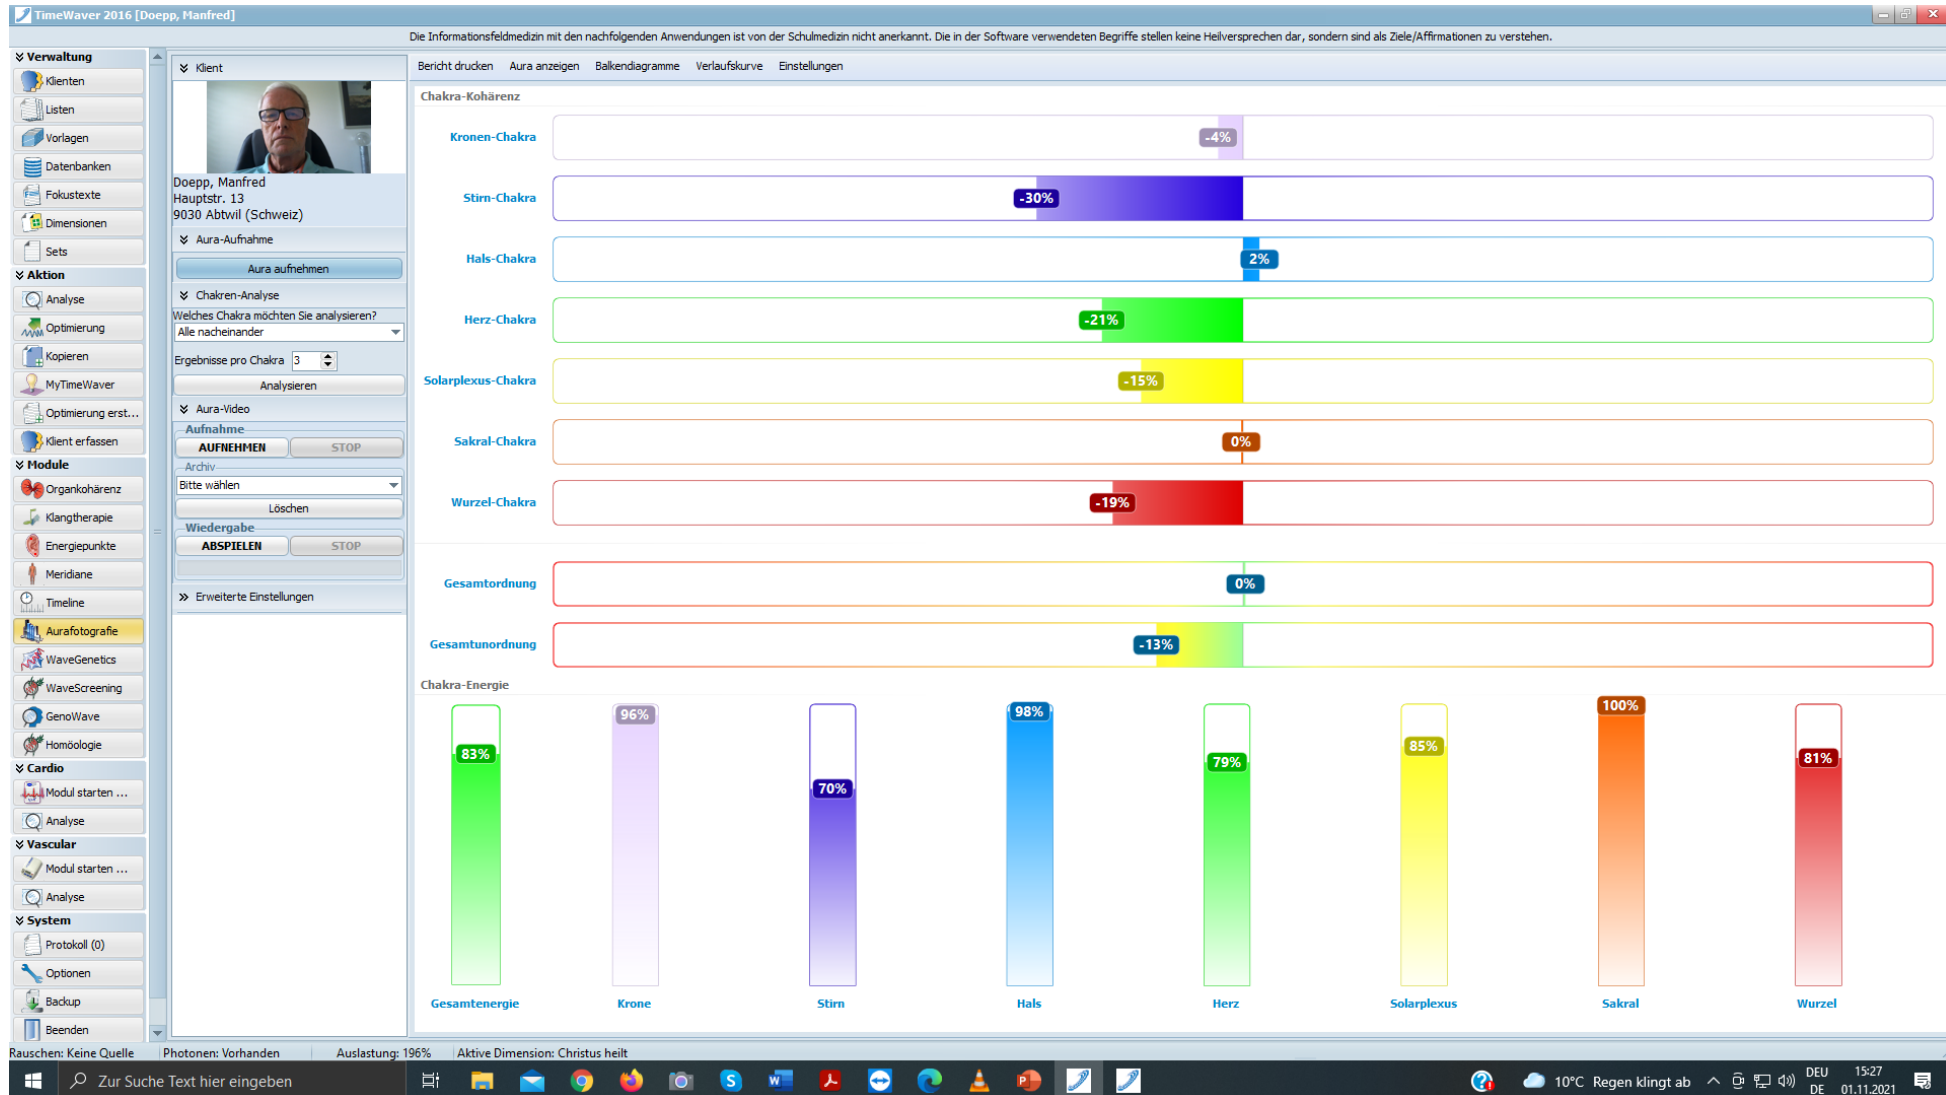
TimeWaver 2016 [Doepp, Manfred]

Die Informationsfeldmedizin mit den nachfolgenden Anwendungen ist von der Schulmedizin nicht anerkannt. Die in der Software verwendeten Begriffe stellen keine Heilversprechen dar, sondern sind als Ziele/Affirmationen zu verstehen.

Verwaltung
Klienten
Listen
Vorlagen
Datenbanken
Fokustexte
Dimensionen
Sets
Aktion
Analyse
Optimierung
Kopieren
MyTimeWaver
Optimierung erst...
Klient erfassen
Module
Organkohärenz
Klangtherapie
Energiepunkte
Meridiane
Timeline
Aurafotografie
WaveGenetics
WaveScreening
GenoWave
Homöologie
Cardio
Modul starten ...
Analyse
Vascular
Modul starten ...
Analyse
System
Protokoll (0)
Optionen
Backup
Beenden

Klient
Doepp, Manfred
Hauptstr. 13
9030 Abtwil (Schweiz)
Aura-Aufnahme
Aura aufnehmen
Chakren-Analyse
Welches Chakra möchten Sie analysieren?
Alle nacheinander
Ergebnisse pro Chakra 3
Analysieren
Aura-Video
Aufnahme
AUFNEHMEN STOP
Archiv
Bitte wählen
Löschen
Wiedergabe
ABSPIELEN STOP
Erweiterte Einstellungen

Bericht drucken Aura anzeigen Balkendiagramme Verlaufskurve Einstellungen

Chakra-Kohärenz
Kronen-Chakra -4%
Stirn-Chakra -30%
Hals-Chakra 2%
Herz-Chakra -21%
Solarplexus-Chakra -15%
Sakral-Chakra 0%
Wurzel-Chakra -19%
Gesamtordnung 0%
Gesamtunordnung -13%

Chakra-Energie
| Gesamtenergie | Krone | Stirn | Hals | Herz | Solarplexus | Sakral | Wurzel |
|---|---|---|---|---|---|---|---|
| 83% | 96% | 70% | 98% | 79% | 85% | 100% | 81% |

Rauschen: Keine Quelle Photonen: Vorhanden Auslastung: 196% Aktive Dimension: Christus heilt

Zur Suche Text hier eingeben
10°C Regen klingt ab DEU DE 15:27 01.11.2021